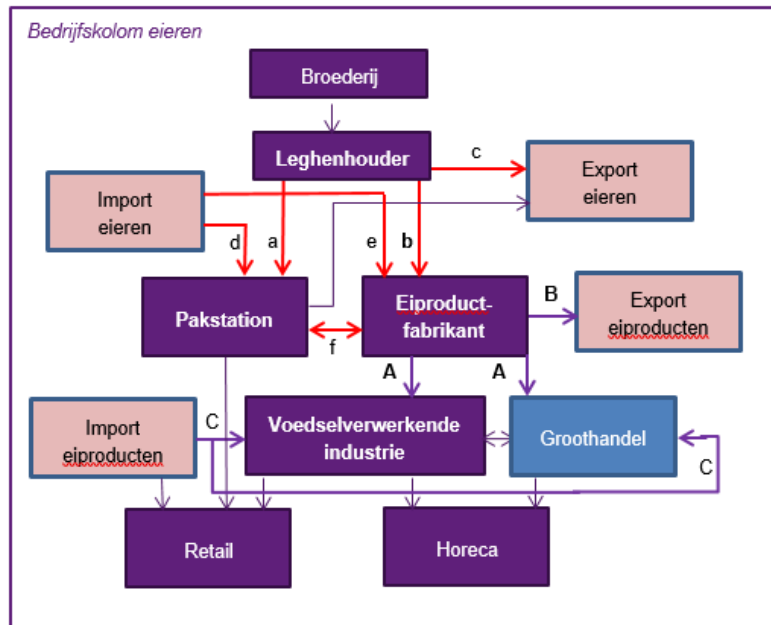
Bedrijfskolom eieren

Broederij

Leghenhouder

c

Import eieren

Export eieren

d

a

e

b

Pakstation

Eiproductfabrikant

B

Export eiproducten

f

A

A

Import eiproducten

C

Voedselverwerkende industrie

Groothandel

C

Retail

Horeca